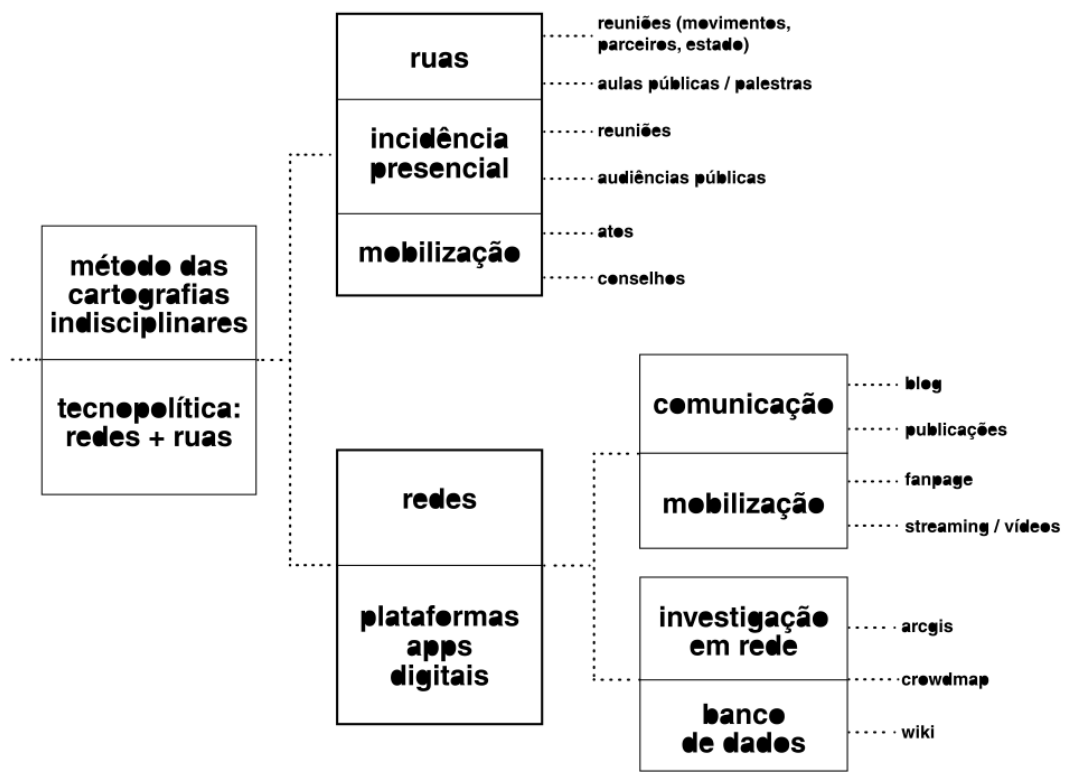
método das cartografias indisciplinares

tecnopolítica: redes + ruas

ruas

reuniões (movimentos, parceiros, estado)

aulas públicas / palestras

incidência presencial

reuniões

audiências públicas

mobilização

atos

conselhos

redes

plataformas apps digitais

comunicação

blog

publicações

mobilização

fanpage

streaming / vídeos

investigação em rede

arcgis

crowdmap

banco de dados

wiki